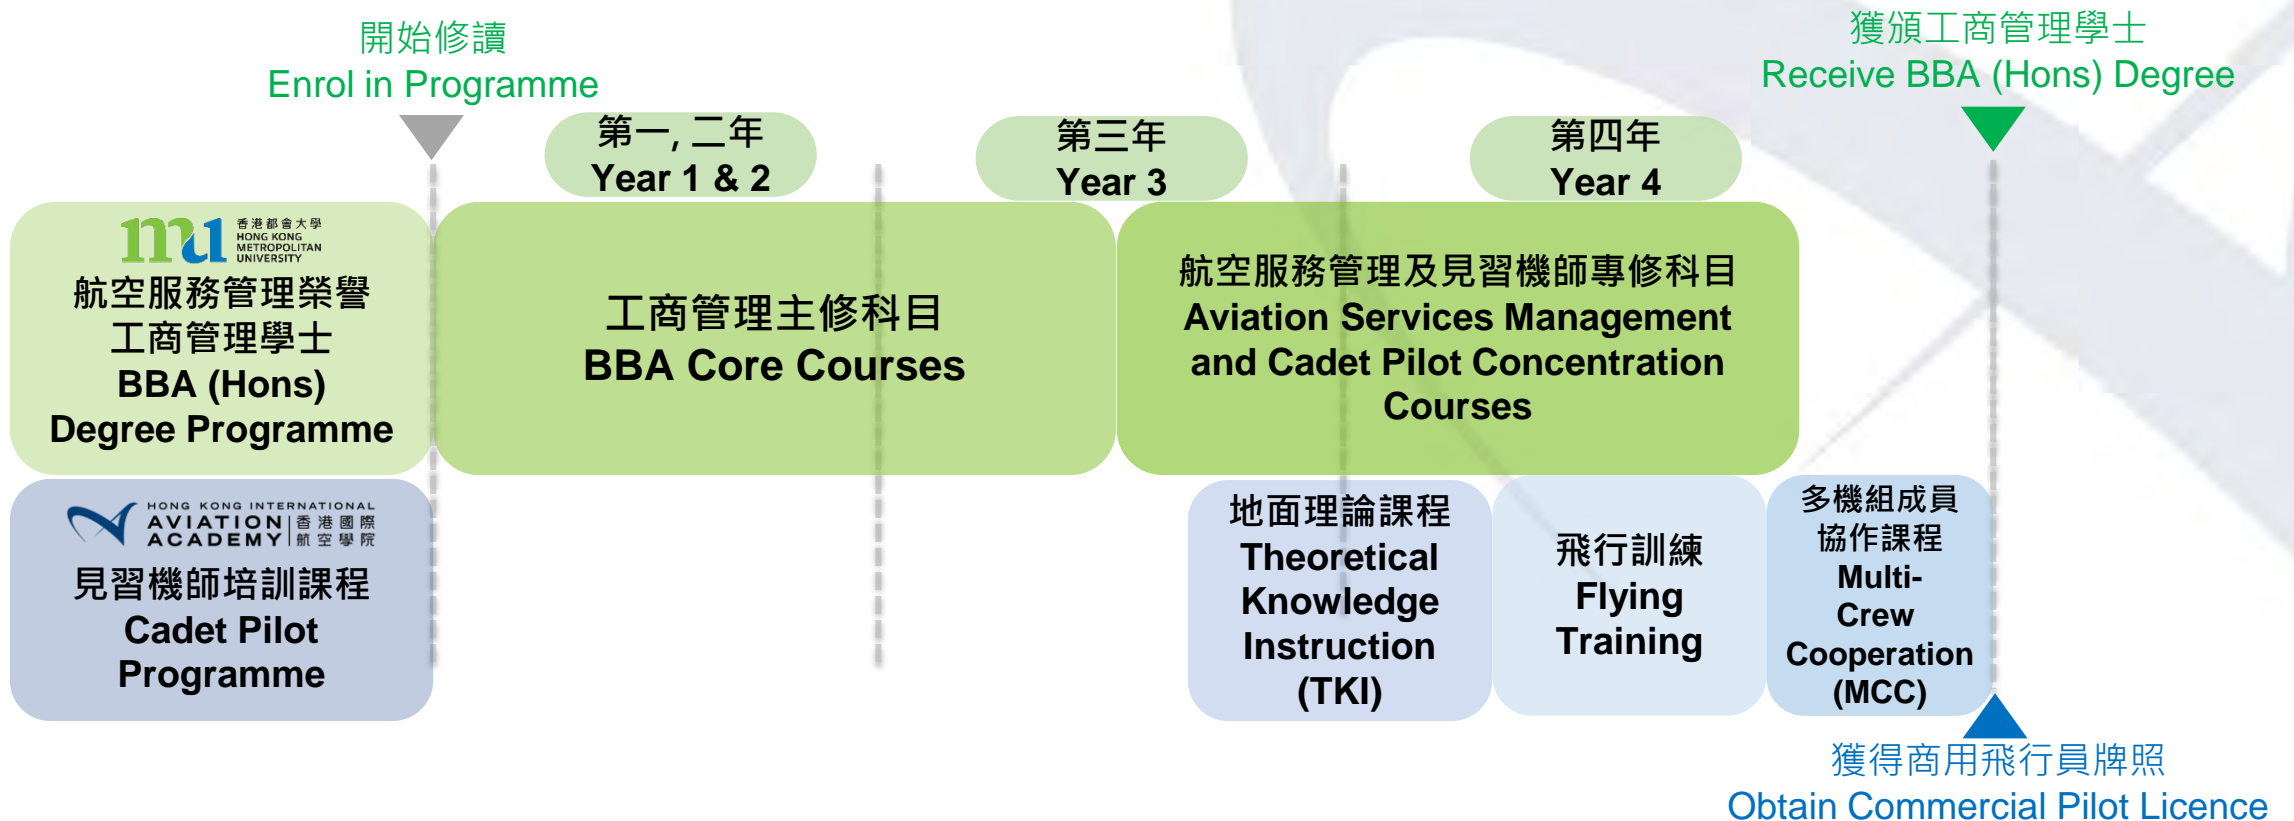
開始修讀
Enrol in Programme

第一, 二年
Year 1 & 2

第三年
Year 3

第四年
Year 4

獲頒工商管理學士
Receive BBA (Hons) Degree

香港都會大學
HONG KONG METROPOLITAN UNIVERSITY
航空服務管理榮譽工商管理學士
BBA (Hons) Degree Programme

工商管理主修科目
BBA Core Courses

航空服務管理及見習機師專修科目
Aviation Services Management and Cadet Pilot Concentration Courses

HONG KONG INTERNATIONAL AVIATION ACADEMY 香港國際航空學院
見習機師培訓課程
Cadet Pilot Programme

地面理論課程
Theoretical Knowledge Instruction (TKI)

飛行訓練
Flying Training

多機組成員協作課程
Multi-Crew Cooperation (MCC)

獲得商用飛行員牌照
Obtain Commercial Pilot Licence